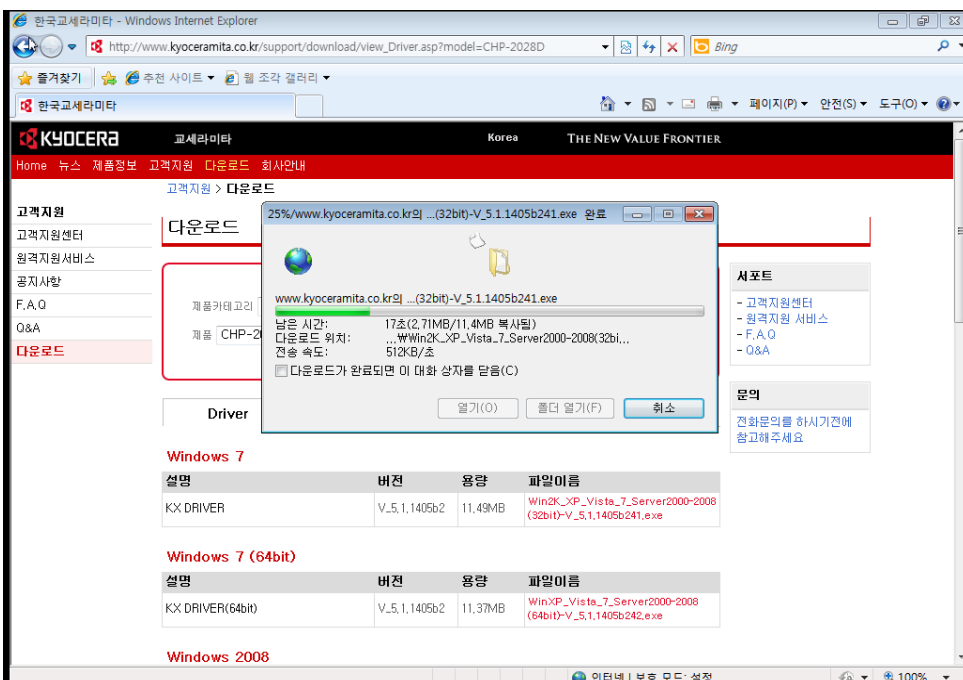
한국교세라미타 - Windows Internet Explorer

http://www.kyoceramita.co.kr/support/download/view_Driver.asp?model=CHP-2028D

Bing

즐겨찾기

추천 사이트 ▾

웹 조각 갤러리 ▾

한국교세라미타

페이지(P) ▾ 안전(S) ▾ 도구(O) ▾

KYOCERA 교세라미타 Korea THE NEW VALUE FRONTIER

Home 뉴스 제품정보 고객지원 다운로드 회사안내

고객지원 > 다운로드

고객지원
고객지원센터
원격지원서비스
공지사항
F.A.Q
Q&A
다운로드

다운로드

제품카테고리
제품 CHP-2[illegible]

25%/www.kyoceramita.co.kr의 ...(32bit)-V_5.1.1405b241.exe 완료

www.kyoceramita.co.kr의 ...(32bit)-V_5.1.1405b241.exe

남은 시간: 17초(2.71MB/11.4MB 복사됨)
다운로드 위치: ...₩Win2K_XP_Vista_7_Server2000-2008(32bi...
전송 속도: 512KB/초

다운로드가 완료되면 이 대화 상자를 닫음(C)

열기(O) 폴더 열기(F) 취소

서포트
- 고객지원센터
- 원격지원 서비스
- F.A.Q
- Q&A

문의
전화문의를 하시기전에 참고해주세요

Driver

Windows 7

| 설명 | 버전 | 용량 | 파일이름 |
|---|---|---|---|
| KX DRIVER | V_5.1.1405b2 | 11.49MB | Win2K_XP_Vista_7_Server2000-2008(32bit)-V_5.1.1405b241.exe |

Windows 7 (64bit)

| 설명 | 버전 | 용량 | 파일이름 |
|---|---|---|---|
| KX DRIVER(64bit) | V_5.1.1405b2 | 11.37MB | WinXP_Vista_7_Server2000-2008(64bit)-V_5.1.1405b242.exe |

Windows 2008

인터넷 | 보호 모드: 설정

100%